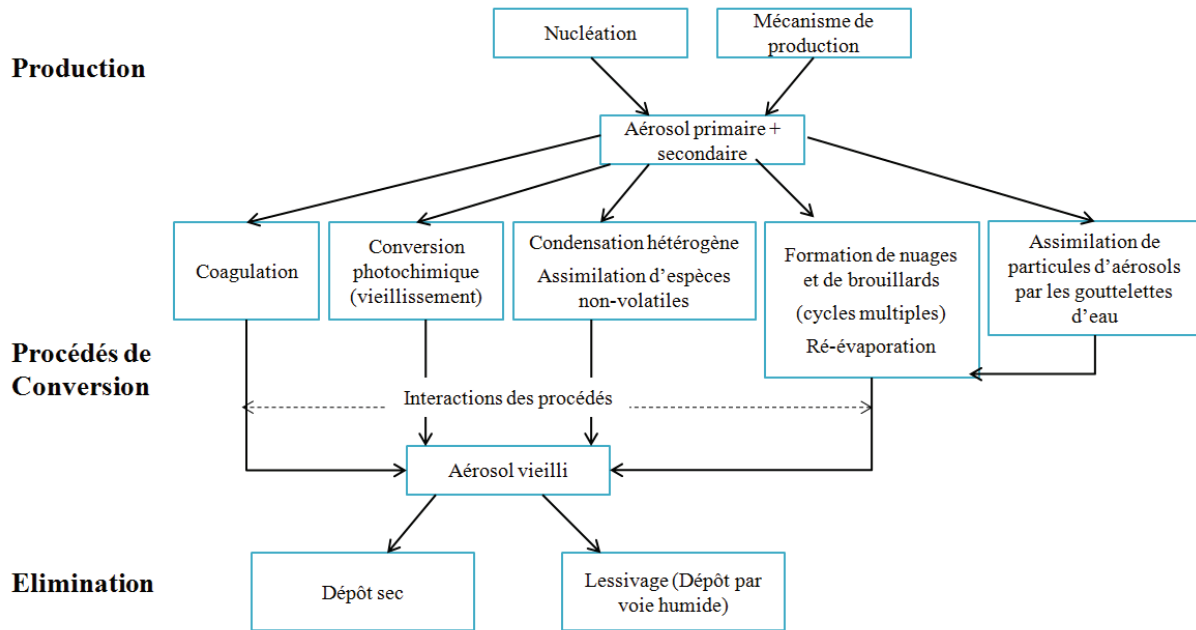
Production

Nucléation

Mécanisme de production

Aérosol primaire + secondaire

Coagulation

Conversion photochimique (vieillissement)

Condensation hétérogène

Assimilation d'espèces non-volatiles

Formation de nuages et de brouillards

(cycles multiples)

Ré-évaporation

Assimilation de particules d'aérosols par les gouttelettes d'eau

Procédés de Conversion

Interactions des procédés

Aérosol vieilli

Elimination

Dépôt sec

Lessivage (Dépôt par voie humide)